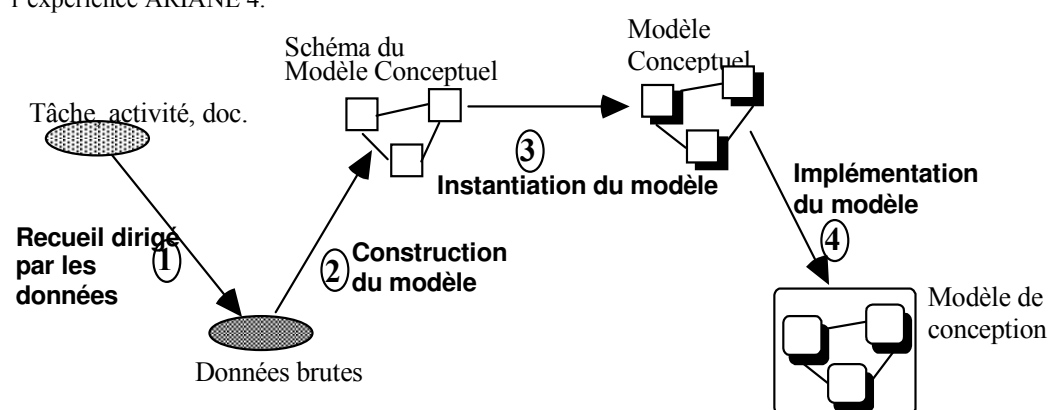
l'expérience ARIANE 4.

Schéma du Modèle Conceptuel

Modèle Conceptuel

Tâche, activité, doc.

3

Instantiation du modèle

Implémentation du modèle

Recueil dirigé par les données

1

2

Construction du modèle

4

Modèle de conception

Données brutes